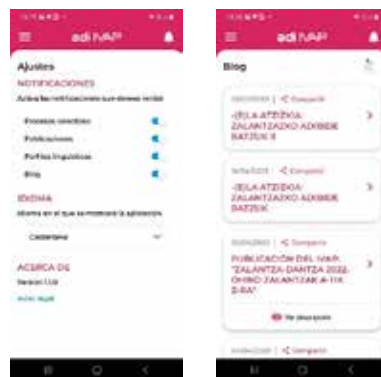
adi IVAP

Ajustes

NOTIFICACIONES

Activa las notificaciones que deseas recibir

Procesos selectivos

Publicaciones

Perfiles lingüísticos

Blog

IDIOMA

Idioma en el que se mostrará la aplicación

Castellano

ACERCA DE

Versión 1.0.0

Aviso legal

adi IVAP

Blog

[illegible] | Compartir

-(E)LA ATEZKA/ ZALANTZAZKO ADIBIDE BATZUK II

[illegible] | Compartir

-(E)LA ATEZKA/ ZALANTZAZKO ADIBIDE BATZUK

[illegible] | Compartir

PUBLICACIÓN DEL IVAP: "ZALANTZA-DANTZA 2022: OHIKO ZALANTZAK A-TIK Z-RA"

Ver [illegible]

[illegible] | Compartir